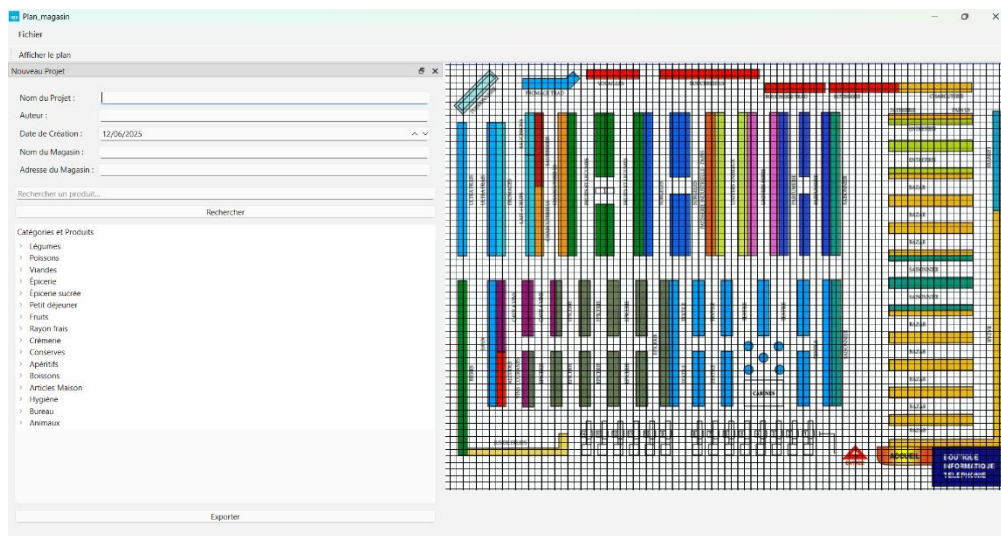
Plan_magasin

Fichier

Afficher le plan

Nouveau Projet

Nom du Projet :

Auteur :

Date de Création : 12/06/2025

Nom du Magasin :

Adresse du Magasin :

Rechercher un produit...

Rechercher

Catégories et Produits

Légumes
Poissons
Viandes
Épicerie
Épicerie sucrée
Petit déjeuner
Fruits
Rayon frais
Crèmerie
Conserves
Apéritifs
Boissons
Articles Maison
Hygiène
Bureau
Animaux

Exporter

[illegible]

CAISSES

ACCUEIL

BOUTIQUE INFORMATIQUE TELEPHONIE